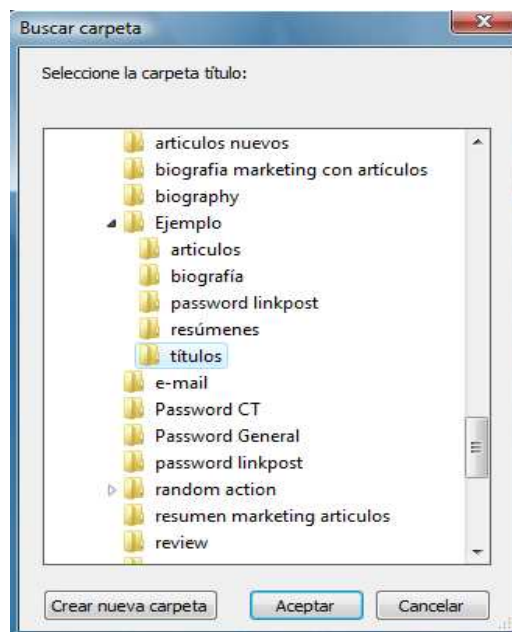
Buscar carpeta

Seleccione la carpeta título:

articulos nuevos
biografia marketing con artículos
biography
Ejemplo
articulos
biografía
password linkpost
resúmenes
títulos
e-mail
Password CT
Password General
password linkpost
random action
resumen marketing articulos
review

Crear nueva carpeta
Aceptar
Cancelar